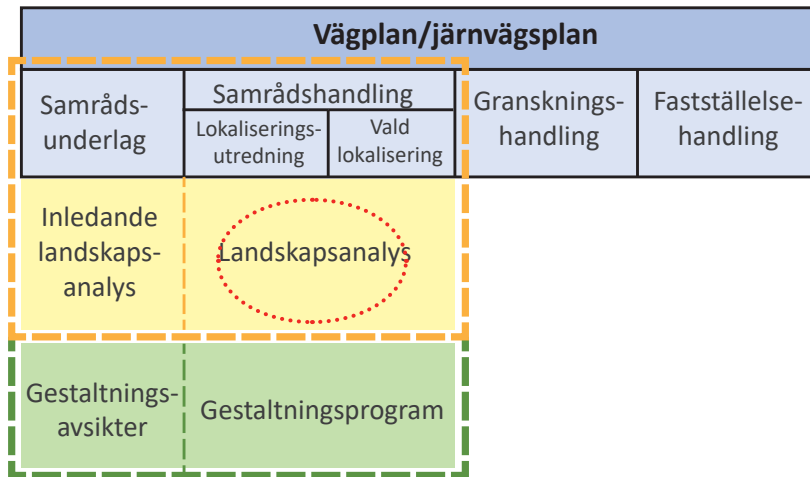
| Vägplan/järnvägsplan | | | | |
|---|---|---|---|---|
| Samrådsunderlag | Samrådshandling: Lokaliseringsutredning | Samrådshandling: Vald lokalisering | Granskningshandling | Fastställelsehandling |
| Inledande landskapsanalys | Landskapsanalys | | | |
| Gestaltningsavsikter | Gestaltningsprogram | | | |